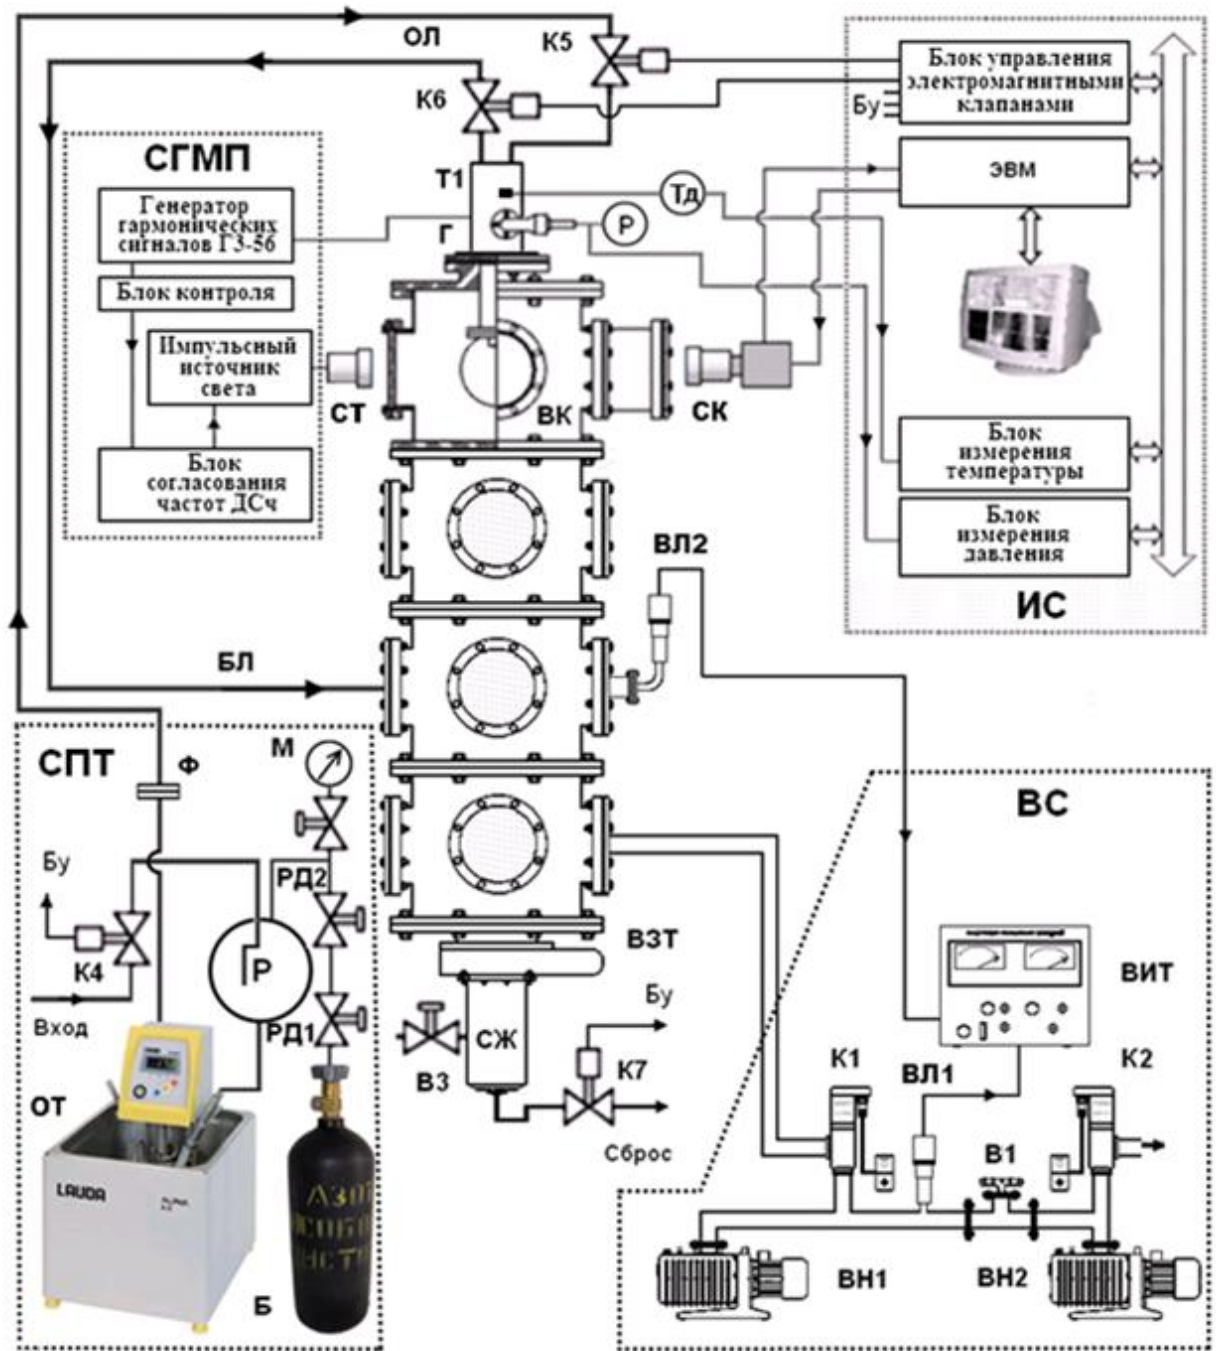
ОЛ
К5
К6
Блок управления электромагнитными клапанами
Бу
СГМП
Т1
Тд
ЭВМ
Генератор гармонических сигналов Г3-56
Г
Р
Блок контроля
Импульсный источник света
СТ
ВК
СК
Блок измерения температуры
Блок согласования частот ДСч
Блок измерения давления
ВЛ2
ИС
БЛ
СПТ
Ф
М
ВС
Бу
РД2
К4
Р
ВЗТ
ВИТ
Вход
РД1
Бу
СЖ
В3
К7
К1
ВЛ1
К2
ОТ
Сброс
В1
LAUDA
Азот особой чистоты
ВН1
ВН2
Б